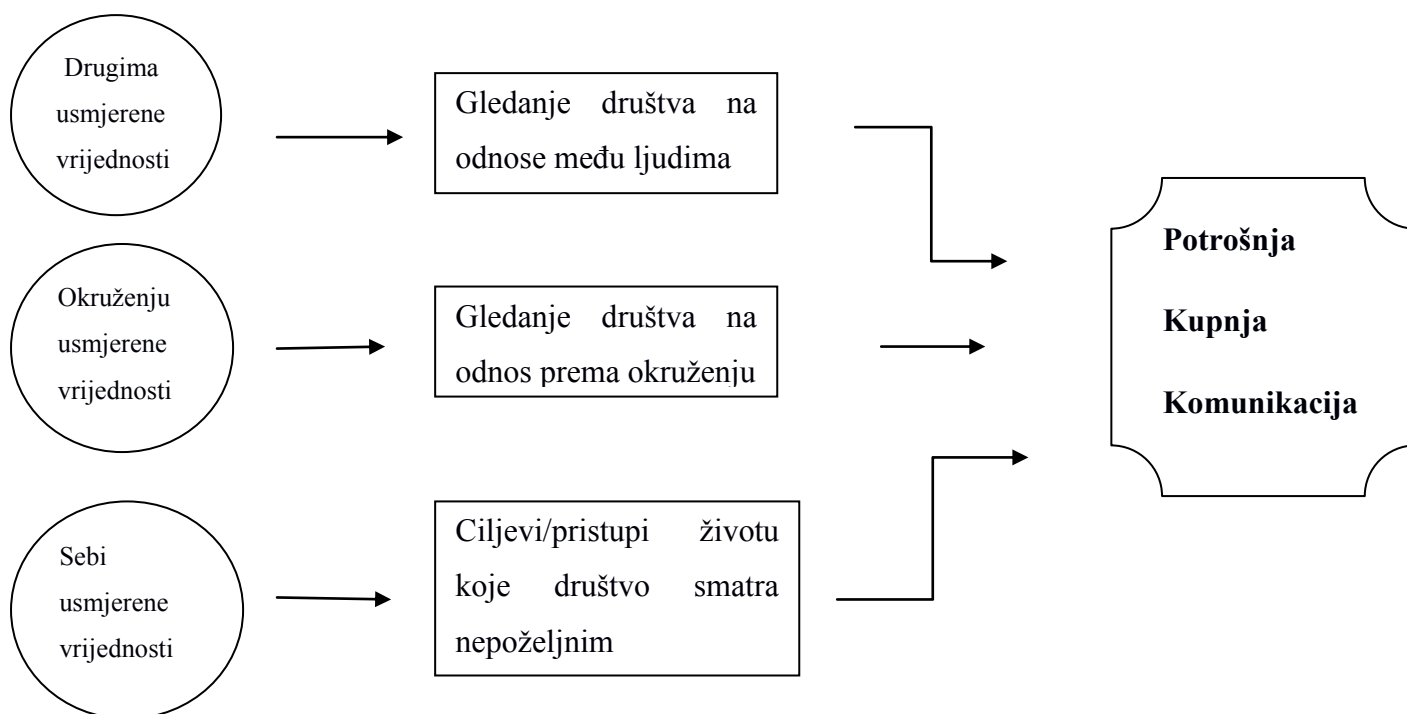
Drugima usmjerene vrijednosti

Gledanje društva na odnose među ljudima

Okruženju usmjerene vrijednosti

Gledanje društva na odnos prema okruženju

Sebi usmjerene vrijednosti

Ciljevi/pristupi životu koje društvo smatra nepoželjnim

**Potrošnja**

**Kupnja**

**Komunikacija**